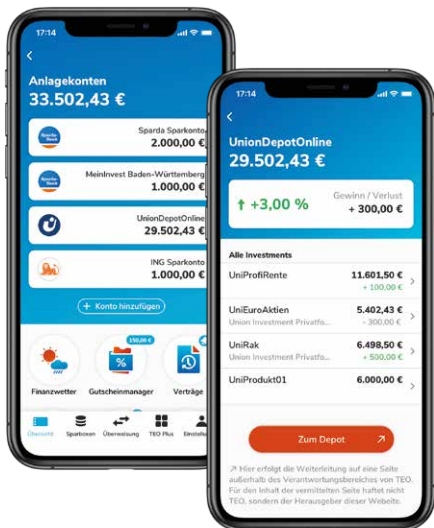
17:14

Anlagekonten
33.502,43 €

Sparda Bank
Sparda Sparkonto
2.000,00 €

Sparda Bank
MeinInvest Baden-Württemberg
1.000,00 €

UnionDepotOnline
29.502,43 €

ING Sparkonto
1.000,00 €

+ Konto hinzufügen

150,00 €

Finanzwetter
Gutscheinmanager
Verträge

Übersicht
Sparboxen
Überweisung
TEO Plus
Einstellu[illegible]

17:14

UnionDepotOnline
29.502,43 €

+3,00 %
Gewinn / Verlust
+ 300,00 €

Alle Investments

UniProfiRente
11.601,50 €
+ 100,00 €

UniEuroAktien
Union Investment Privatfo...
5.402,43 €
- 300,00 €

UniRak
Union Investment Privatfo...
6.498,50 €
+ 500,00 €

UniProdukt01
6.000,00 €

Zum Depot

Hier erfolgt die Weiterleitung auf eine Seite außerhalb des Verantwortungsbereiches von TEO. Für den Inhalt der vermittelten Seite haftet nicht TEO, sondern der Herausgeber dieser Webseite.